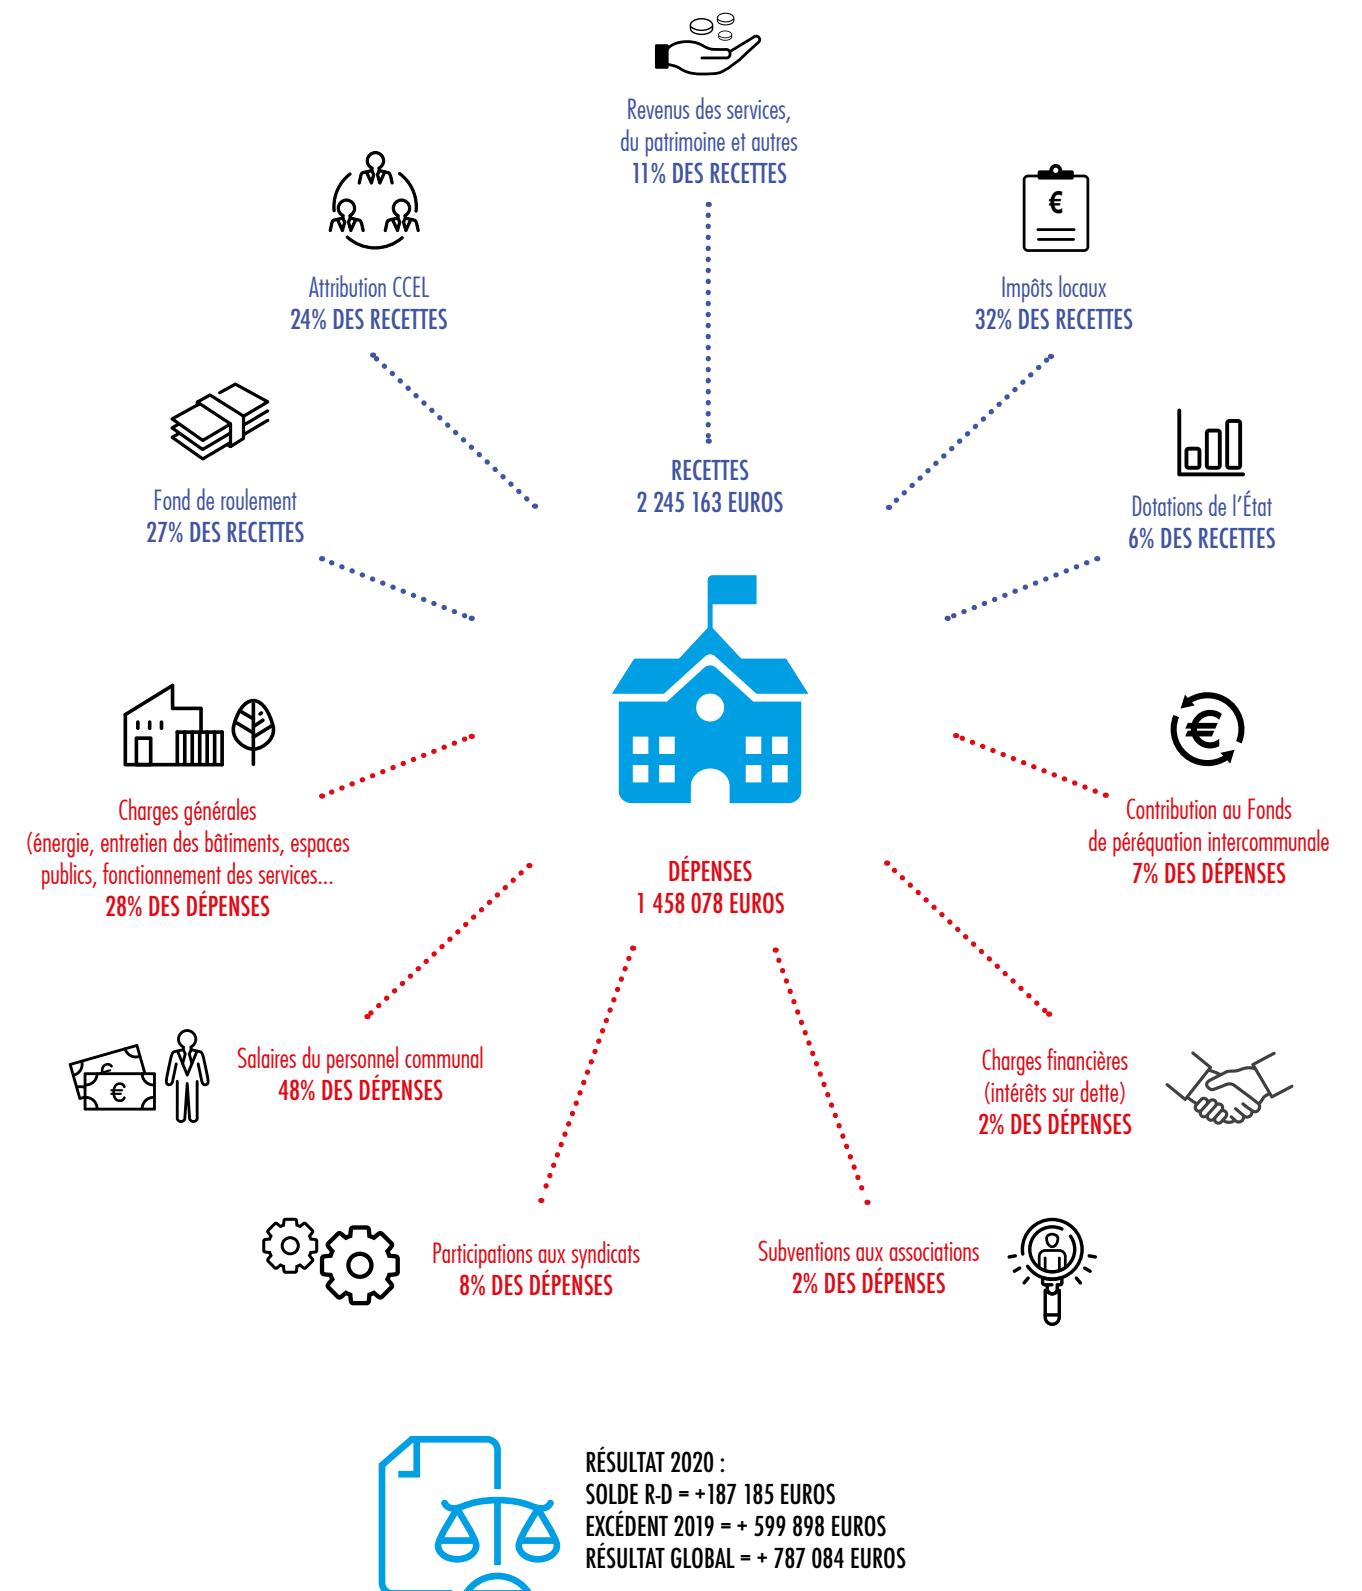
Revenus des services, du patrimoine et autres
11% DES RECETTES

Attribution CCEL
24% DES RECETTES

Impôts locaux
32% DES RECETTES

Fond de roulement
27% DES RECETTES

RECETTES
2 245 163 EUROS

Dotations de l'État
6% DES RECETTES

€

Charges générales (énergie, entretien des bâtiments, espaces publics, fonctionnement des services...
28% DES DÉPENSES

Contribution au Fonds de péréquation intercommunale
7% DES DÉPENSES

DÉPENSES
1 458 078 EUROS

Salaires du personnel communal
48% DES DÉPENSES

Charges financières (intérêts sur dette)
2% DES DÉPENSES

Participations aux syndicats
8% DES DÉPENSES

Subventions aux associations
2% DES DÉPENSES

RÉSULTAT 2020 :
SOLDE R-D = +187 185 EUROS
EXCÉDENT 2019 = + 599 898 EUROS
RÉSULTAT GLOBAL = + 787 084 EUROS